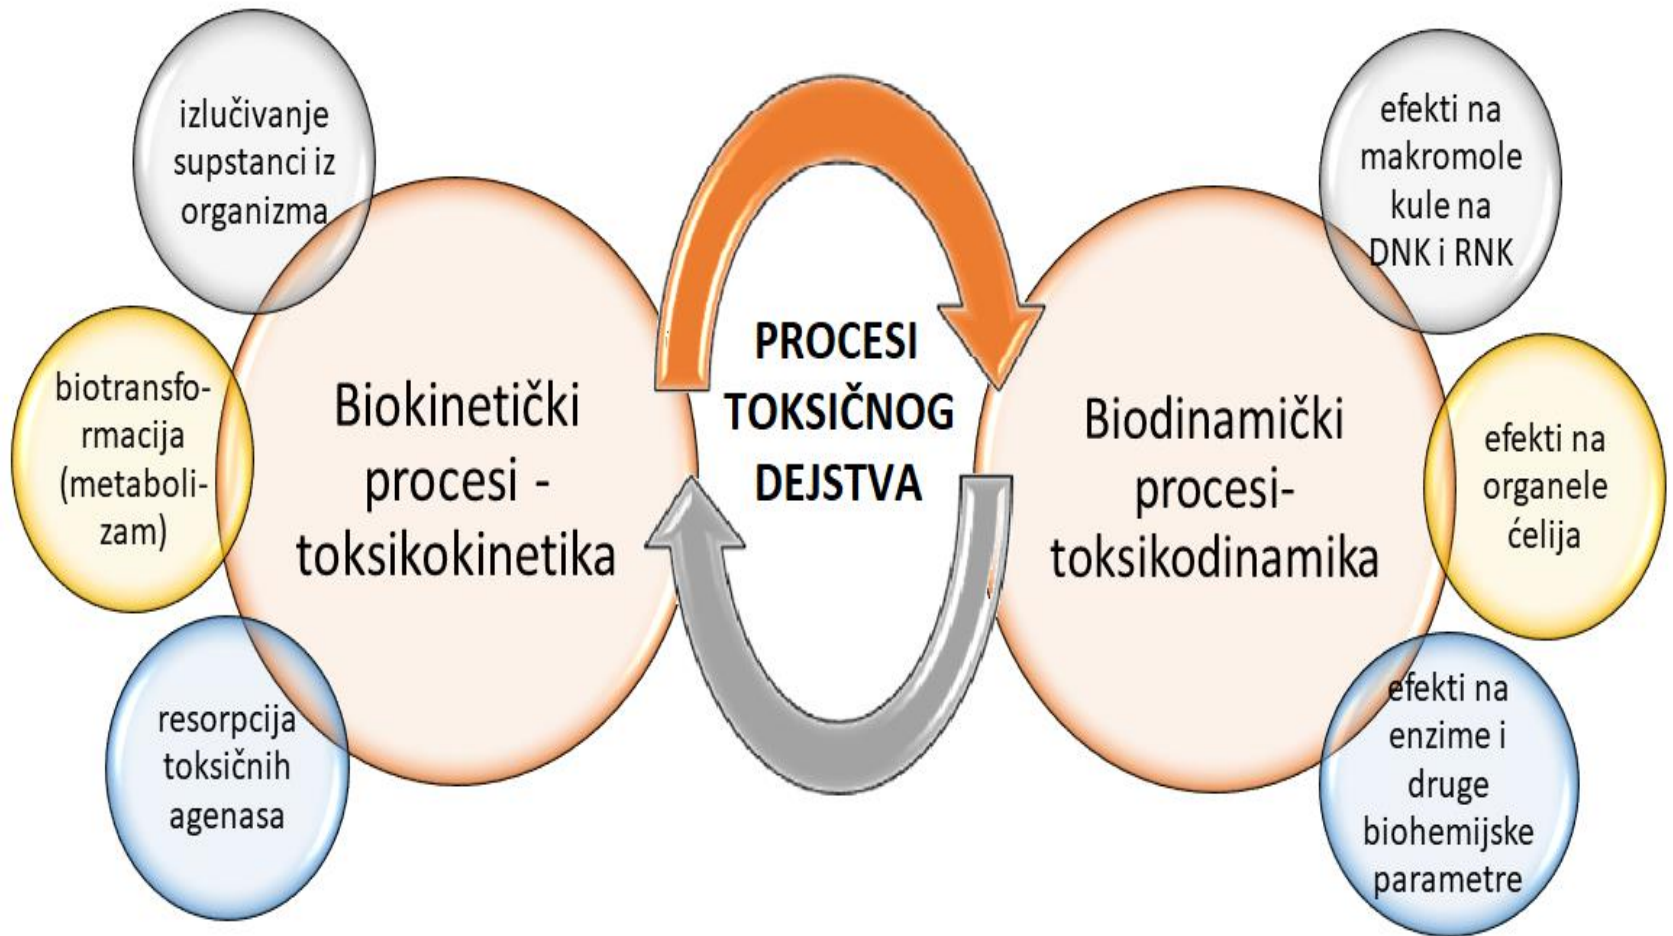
izlučivanje supstanci iz organizma

biotransformacija (metabolizam)

resorpcija toksičnih agenasa

Biokinetički procesi - toksikokinetika

PROCESI TOKSIČNOG DEJSTVA

Biodinamički procesi-toksikodinamika

efekti na makromolekule na DNK i RNK

efekti na organele ćelija

efekti na enzime i druge biohemijske parametre